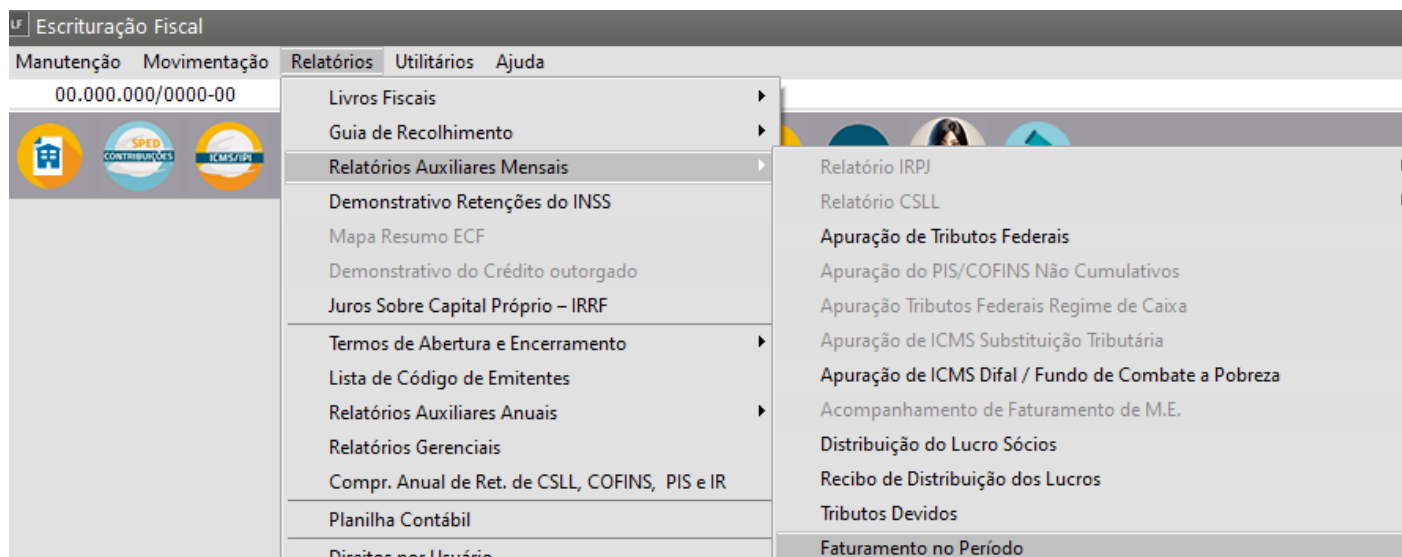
LF Escrituração Fiscal

Manutenção Movimentação Relatórios Utilitários Ajuda

00.000.000/0000-00

SPED CONTRIBUIÇÕES

ICMS/IPI

Livros Fiscais
Guia de Recolhimento
Relatórios Auxiliares Mensais
Demonstrativo Retenções do INSS
Mapa Resumo ECF
Demonstrativo do Crédito outorgado
Juros Sobre Capital Próprio – IRRF
Termos de Abertura e Encerramento
Lista de Código de Emitentes
Relatórios Auxiliares Anuais
Relatórios Gerenciais
Compr. Anual de Ret. de CSLL, COFINS, PIS e IR
Planilha Contábil
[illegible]

Relatório IRPJ
Relatório CSLL
Apuração de Tributos Federais
Apuração do PIS/COFINS Não Cumulativos
Apuração Tributos Federais Regime de Caixa
Apuração de ICMS Substituição Tributária
Apuração de ICMS Difal / Fundo de Combate a Pobreza
Acompanhamento de Faturamento de M.E.
Distribuição do Lucro Sócios
Recibo de Distribuição dos Lucros
Tributos Devidos
Faturamento no Período